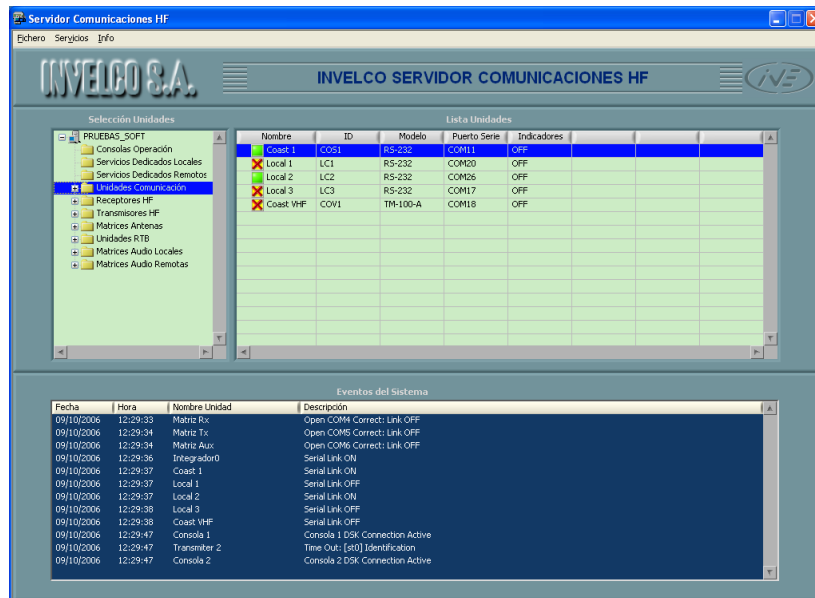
Servidor Comunicaciones HF

Fichero Servicios Info

INVELCO S.A.

INVELCO SERVIDOR COMUNICACIONES HF

INE

Selección Unidades

PRUEBAS_SOFT
Consolas Operación
Servicios Dedicados Locales
Servicios Dedicados Remotos
Unidades Comunicación
Receptores HF
Transmisores HF
Matrices Antenas
Unidades RTB
Matrices Audio Locales
Matrices Audio Remotas

Lista Unidades

| Nombre | ID | Modelo | Puerto Serie | Indicadores |
|---|---|---|---|---|
| Coast 1 | COS1 | RS-232 | COM11 | OFF |
| Local 1 | LC1 | RS-232 | COM20 | OFF |
| Local 2 | LC2 | RS-232 | COM26 | OFF |
| Local 3 | LC3 | RS-232 | COM17 | OFF |
| Coast VHF | COV1 | TM-100-A | COM18 | OFF |

Eventos del Sistema

| Fecha | Hora | Nombre Unidad | Descripción |
|---|---|---|---|
| 09/10/2006 | 12:29:33 | Matriz Rx | Open COM4 Correct: Link OFF |
| 09/10/2006 | 12:29:34 | Matriz Tx | Open COM5 Correct: Link OFF |
| 09/10/2006 | 12:29:34 | Matriz Aux | Open COM6 Correct: Link OFF |
| 09/10/2006 | 12:29:36 | Integrador0 | Serial Link ON |
| 09/10/2006 | 12:29:37 | Coast 1 | Serial Link ON |
| 09/10/2006 | 12:29:37 | Local 1 | Serial Link OFF |
| 09/10/2006 | 12:29:37 | Local 2 | Serial Link ON |
| 09/10/2006 | 12:29:38 | Local 3 | Serial Link OFF |
| 09/10/2006 | 12:29:38 | Coast VHF | Serial Link OFF |
| 09/10/2006 | 12:29:47 | Consola 1 | Consola 1 DSK Connection Active |
| 09/10/2006 | 12:29:47 | Transmiter 2 | Time Out: [st0] Identification |
| 09/10/2006 | 12:29:47 | Consola 2 | Consola 2 DSK Connection Active |